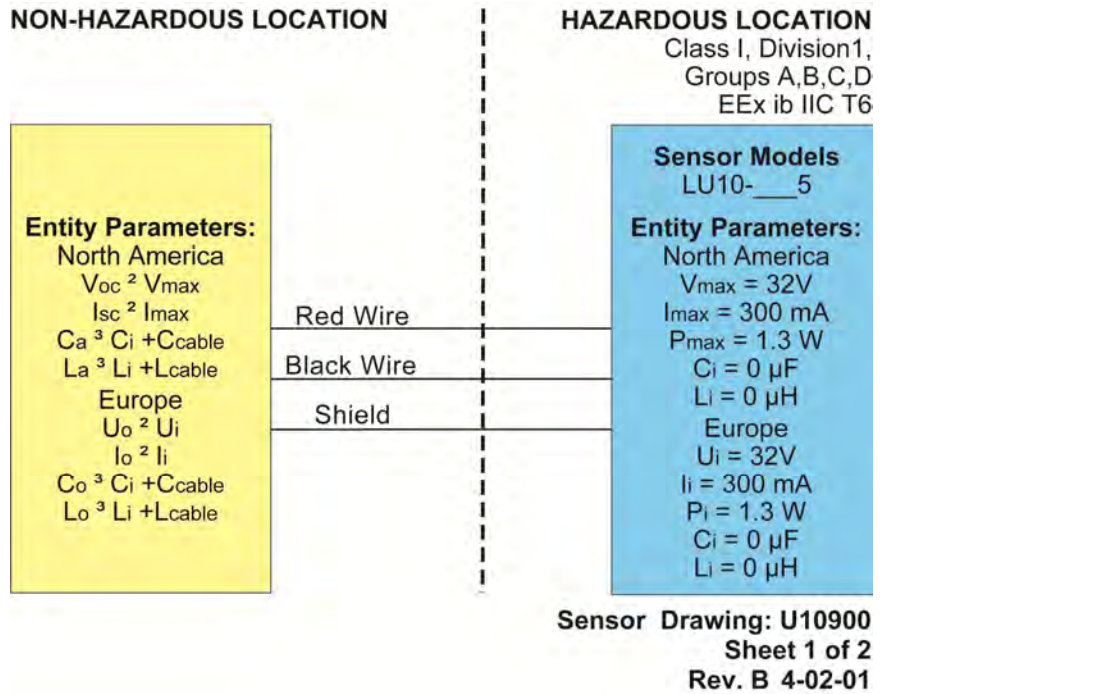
NON-HAZARDOUS LOCATION

HAZARDOUS LOCATION
Class I, Division1,
Groups A,B,C,D
EEx ib IIC T6

Entity Parameters:
North America
$V_{oc}$ ² $V_{max}$
$I_{sc}$ ² $I_{max}$
$C_a$ ³ $C_i$ +$C_{cable}$
$L_a$ ³ $L_i$ +$L_{cable}$
Europe
$U_o$ ² $U_i$
$I_o$ ² $I_i$
$C_o$ ³ $C_i$ +$C_{cable}$
$L_o$ ³ $L_i$ +$L_{cable}$

Red Wire
Black Wire
Shield

Sensor Models
LU10-___5

Entity Parameters:
North America
$V_{max}$ = 32V
$I_{max}$ = 300 mA
$P_{max}$ = 1.3 W
$C_i$ = 0 µF
$L_i$ = 0 µH
Europe
$U_i$ = 32V
$I_i$ = 300 mA
$P_i$ = 1.3 W
$C_i$ = 0 µF
$L_i$ = 0 µH

Sensor Drawing: U10900
Sheet 1 of 2
Rev. B 4-02-01